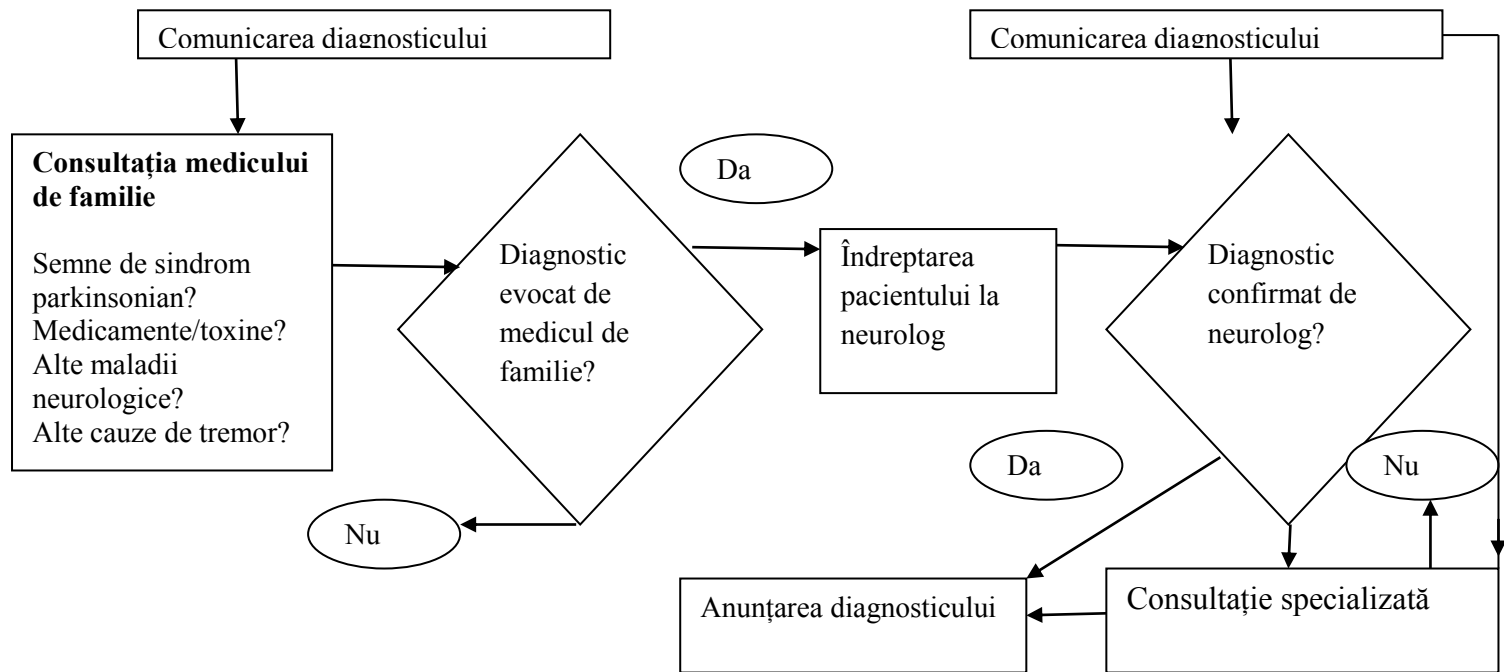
Comunicarea diagnosticului

Comunicarea diagnosticului

**Consultația medicului de familie**

Semne de sindrom parkinsonian?
Medicamente/toxine?
Alte maladii neurologice?
Alte cauze de tremor?

Diagnostic evocat de medicul de familie?

Da

Îndreptarea pacientului la neurolog

Diagnostic confirmat de neurolog?

Da

Nu

Nu

Anunțarea diagnosticului

Consultație specializată